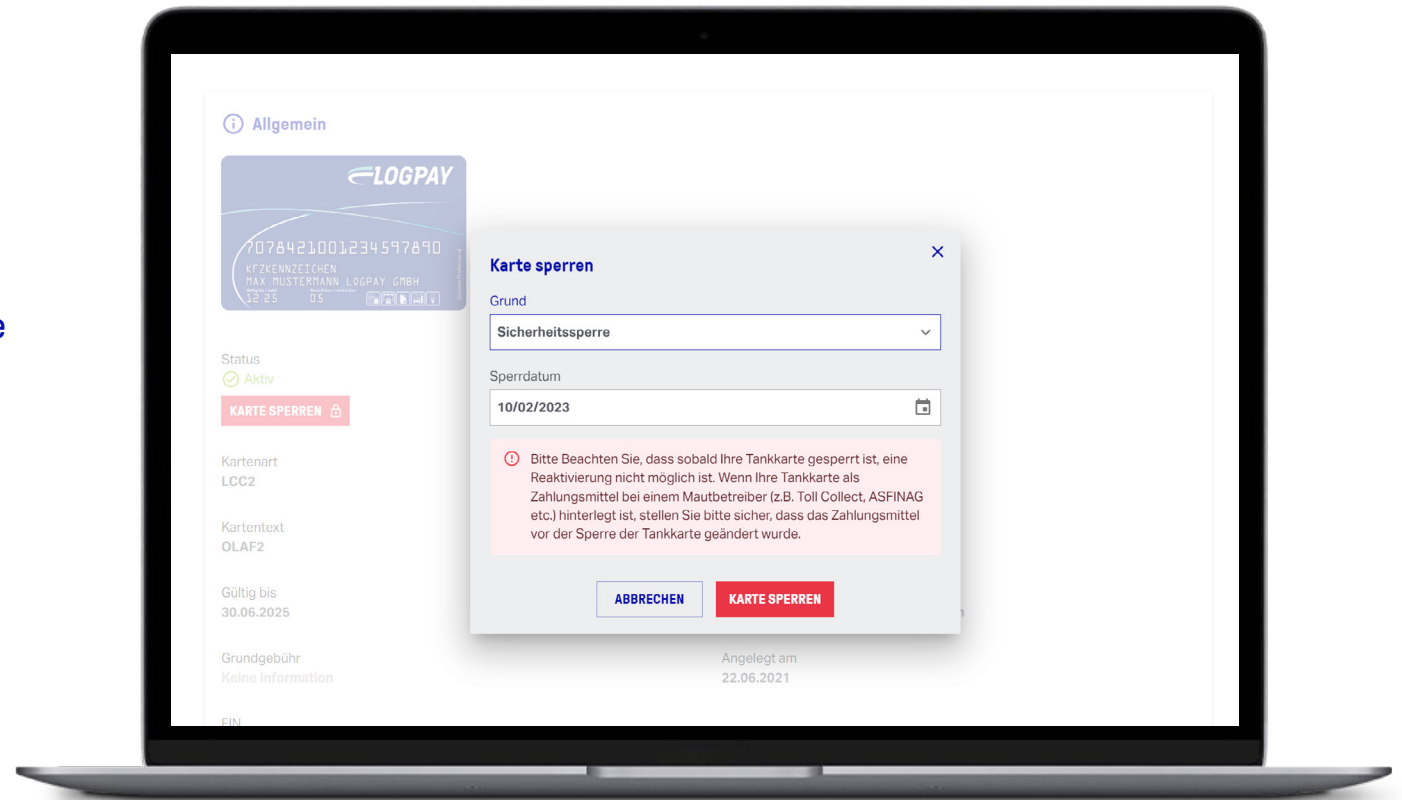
Allgemein

LOGPAY

7078421001234597890
KFZKENNZEICHEN
MAX MUSTERMANN LOGPAY GMBH
12 25 05

Status
Aktiv

KARTE SPERREN

Kartenart
LCC2

Kartentext
OLAF2

Gültig bis
30.06.2025

Grundgebühr
Keine Information

Angelegt am
22.06.2021

FIN

Karte sperren
×

Grund
Sicherheitssperre

Sperrdatum
10/02/2023

Bitte Beachten Sie, dass sobald Ihre Tankkarte gesperrt ist, eine Reaktivierung nicht möglich ist. Wenn Ihre Tankkarte als Zahlungsmittel bei einem Mautbetreiber (z.B. Toll Collect, ASFINAG etc.) hinterlegt ist, stellen Sie bitte sicher, dass das Zahlungsmittel vor der Sperre der Tankkarte geändert wurde.

ABBRECHEN
KARTE SPERREN